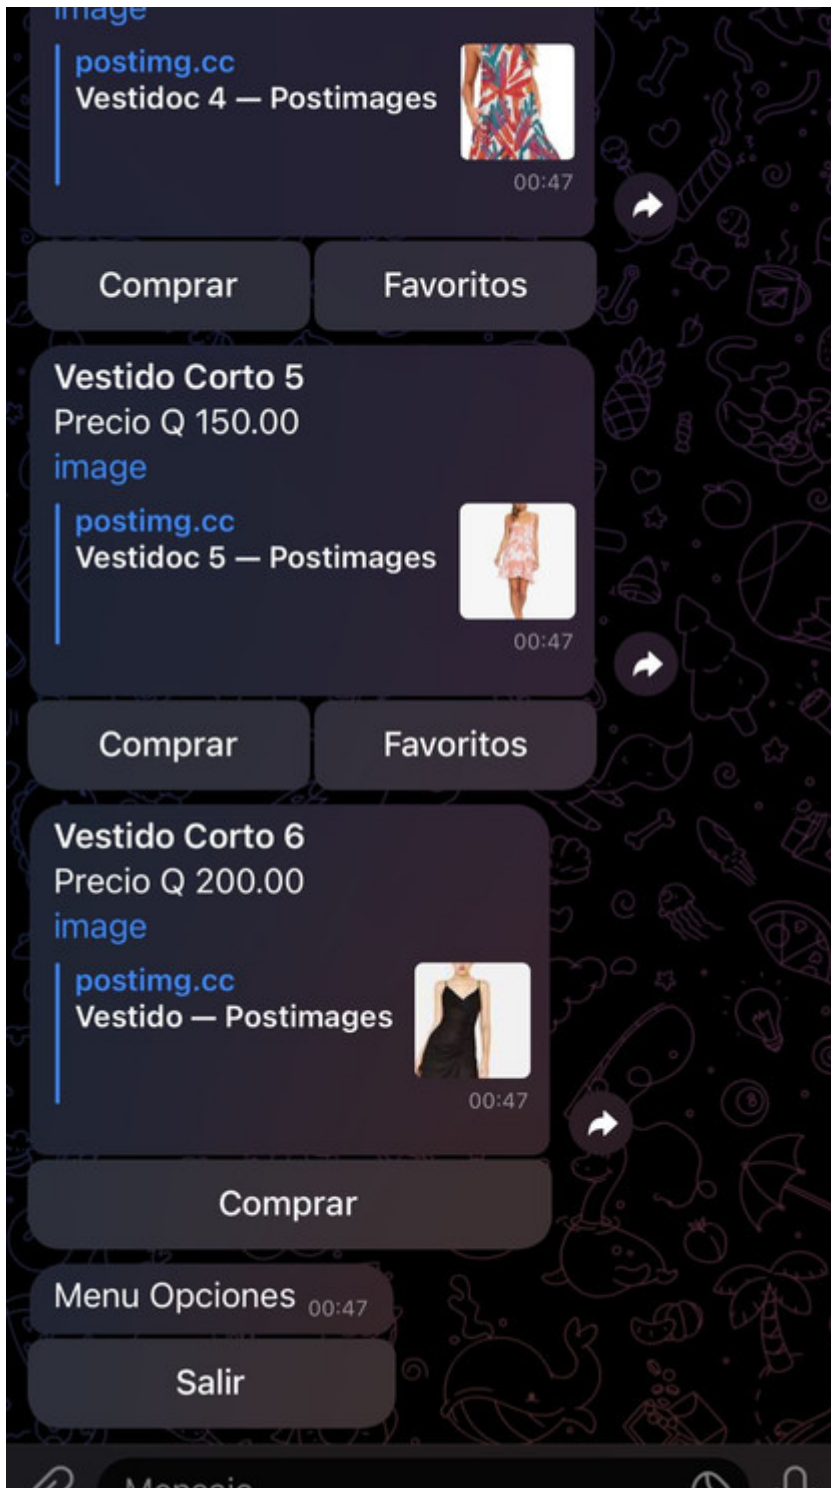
image

postimg.cc
Vestidoc 4 — Postimages

00:47

Comprar | Favoritos

Vestido Corto 5
Precio Q 150.00
image

postimg.cc
Vestidoc 5 — Postimages

00:47

Comprar | Favoritos

Vestido Corto 6
Precio Q 200.00
image

postimg.cc
Vestido — Postimages

00:47

Comprar

Menu Opciones 00:47

Salir

Mensaje